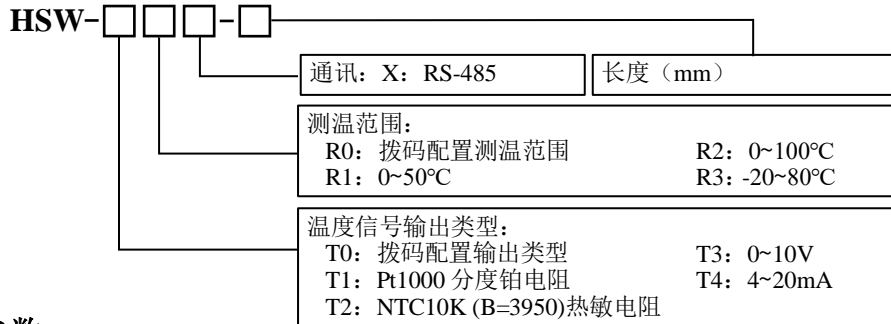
HSW-□□□-□

通讯：X：RS-485

长度（mm）

测温范围：
R0：拨码配置测温范围
R1：0~50℃
R2：0~100℃
R3：-20~80℃

温度信号输出类型：
T0：拨码配置输出类型
T1：Pt1000 分度铂电阻
T2：NTC10K (B=3950)热敏电阻
T3：0~10V
T4：4~20mA

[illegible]数